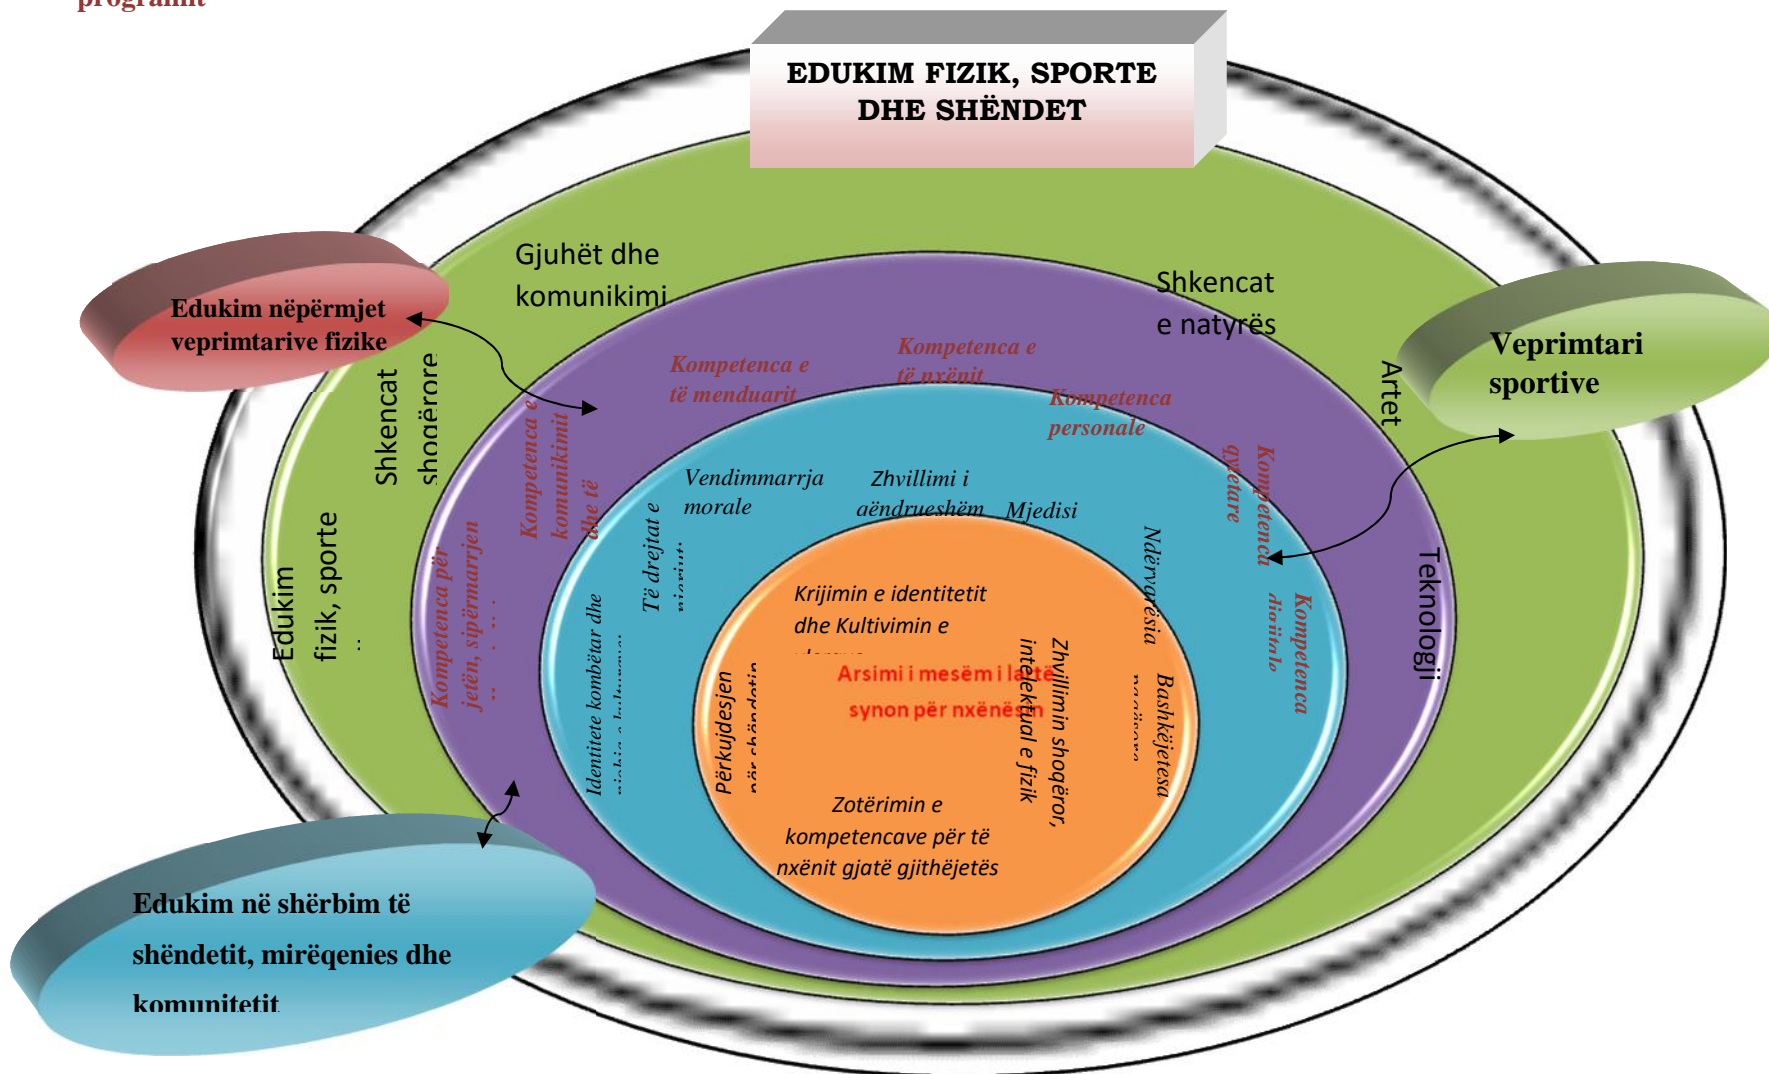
programit

EDUKIM FIZIK, SPORTE DHE SHËNDET

Edukim nëpërmjet veprimtarive fizike

Veprimtari sportive

Edukim në shërbim të shëndetit, mirëqenies dhe komunitetit

Gjuhët dhe komunikimi

Shkencat e natyrës

Artet

Teknologji

Edukim fizik, sporte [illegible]

Shkencat shoqërore

Kompetenca e të menduarit

Kompetenca e të nxënit

Kompetenca personale

Kompetenca qytetare

Kompetenca digjitale

Kompetenca e komunikimit dhe të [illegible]

Kompetenca për jetën, sipërmarrjen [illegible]

Vendimmarrja morale

Zhvillimi i qëndrueshëm

Mjedisi

Ndërvarësia

Të drejtat e njeriut

Identitete kombëtar dhe njohja e kulturave

Krijimin e identitetit dhe Kultivimin e vlerave

Arsimi i mesëm i lartë synon për nxënësin

Përkujdesjen për shëndetin

Zhvillimin shoqëror, intelektual e fizik

Bashkëjetesa paqësore

Zotërimin e kompetencave për të nxënit gjatë gjithëjetës